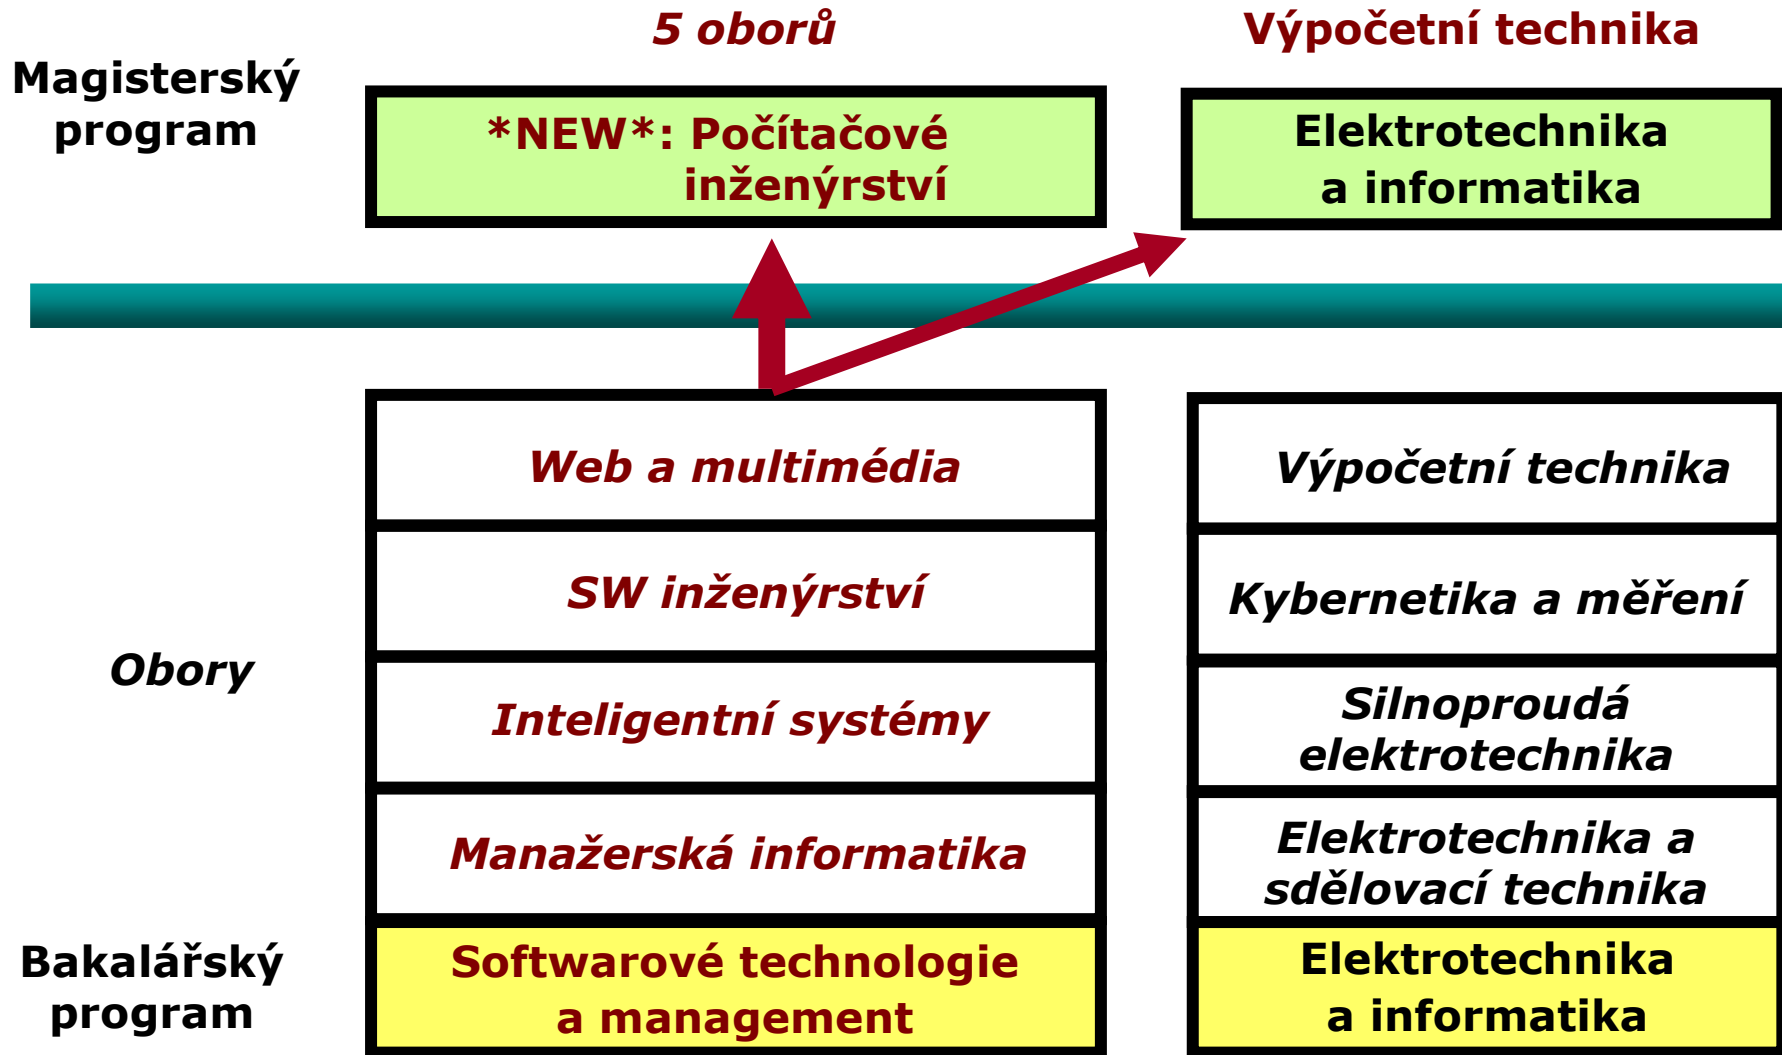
5 oborů

Výpočetní technika

Magisterský program

*NEW*: Počítačové inženýrství

Elektrotechnika a informatika

Web a multimédia

SW inženýrství

Inteligentní systémy

Manažerská informatika

Výpočetní technika

Kybernetika a měření

Silnoproudá elektrotechnika

Elektrotechnika a sdělovací technika

Obory

Bakalářský program

Softwarové technologie a management

Elektrotechnika a informatika